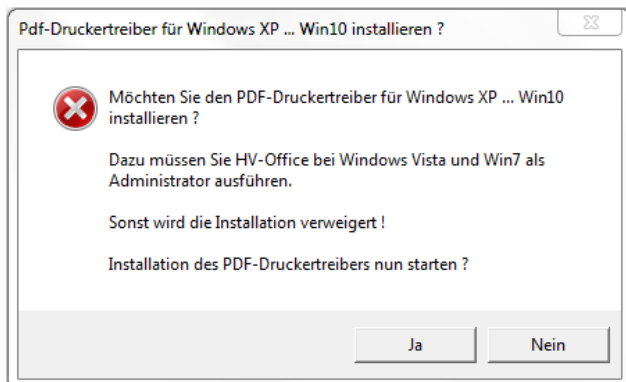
Pdf-Druckertreiber für Windows XP ... Win10 installieren ?

Möchten Sie den PDF-Druckertreiber für Windows XP ... Win10 installieren ?

Dazu müssen Sie HV-Office bei Windows Vista und Win7 als Administrator ausführen.

Sonst wird die Installation verweigert !

Installation des PDF-Druckertreibers nun starten ?

Ja

Nein